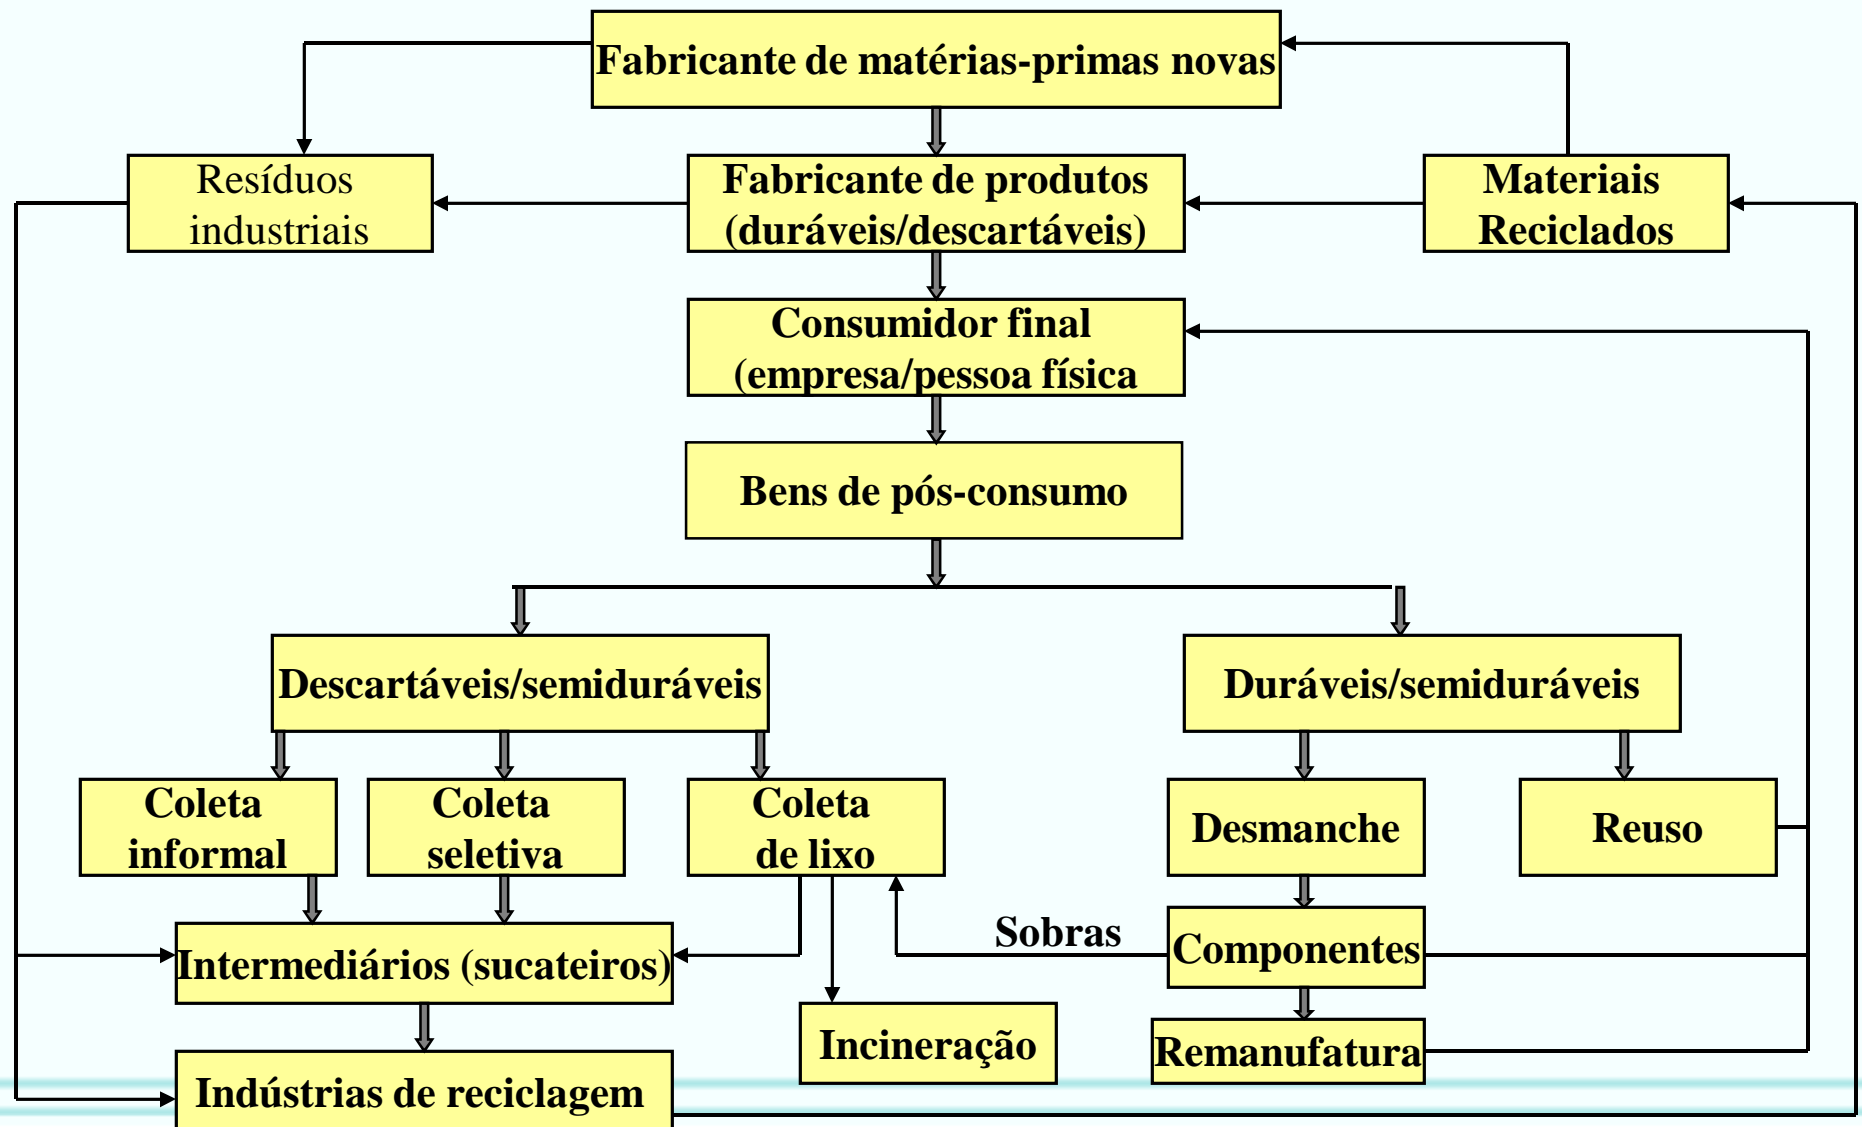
Fabricante de matérias-primas novas

Resíduos industriais

Fabricante de produtos (duráveis/descartáveis)

Materiais Reciclados

Consumidor final (empresa/pessoa física

Bens de pós-consumo

Descartáveis/semiduráveis

Duráveis/semiduráveis

Coleta informal

Coleta seletiva

Coleta de lixo

Desmanche

Reuso

Sobras

Componentes

Intermediários (sucateiros)

Incineração

Remanufatura

Indústrias de reciclagem